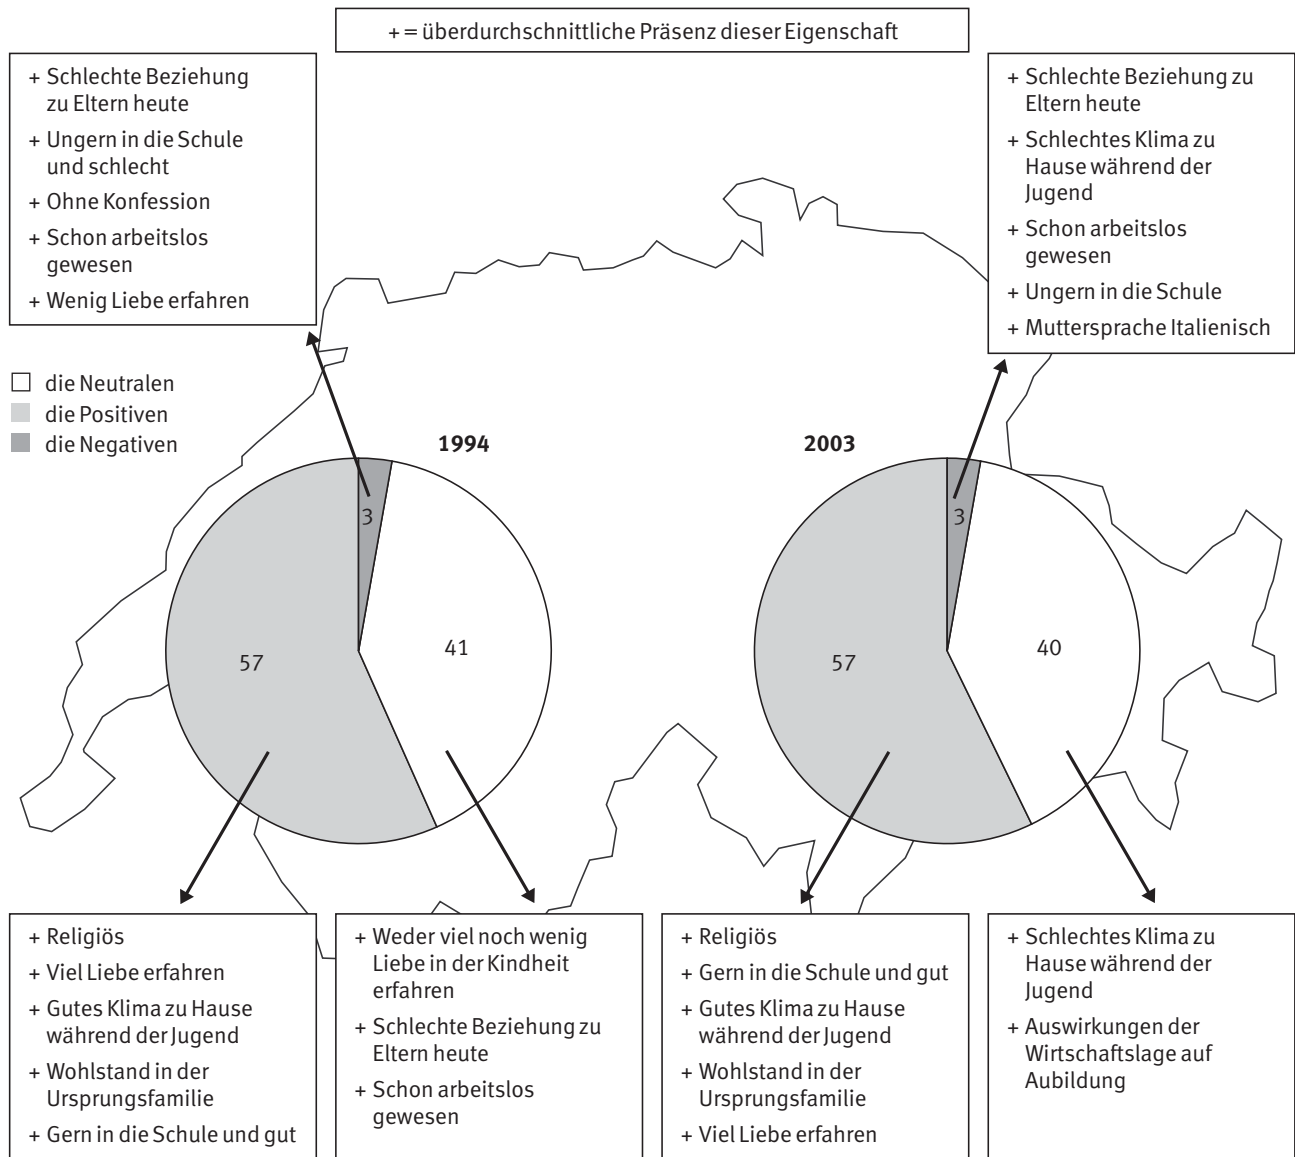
+ = überdurchschnittliche Präsenz dieser Eigenschaft

+ Schlechte Beziehung zu Eltern heute
+ Ungern in die Schule und schlecht
+ Ohne Konfession
+ Schon arbeitslos gewesen
+ Wenig Liebe erfahren

+ Schlechte Beziehung zu Eltern heute
+ Schlechtes Klima zu Hause während der Jugend
+ Schon arbeitslos gewesen
+ Ungern in die Schule
+ Muttersprache Italienisch

die Neutralen
die Positiven
die Negativen

1994

3
57
41

2003

3
57
40

+ Religiös
+ Viel Liebe erfahren
+ Gutes Klima zu Hause während der Jugend
+ Wohlstand in der Ursprungsfamilie
+ Gern in die Schule und gut

+ Weder viel noch wenig Liebe in der Kindheit erfahren
+ Schlechte Beziehung zu Eltern heute
+ Schon arbeitslos gewesen

+ Religiös
+ Gern in die Schule und gut
+ Gutes Klima zu Hause während der Jugend
+ Wohlstand in der Ursprungsfamilie
+ Viel Liebe erfahren

+ Schlechtes Klima zu Hause während der Jugend
+ Auswirkungen der Wirtschaftslage auf Aubildung